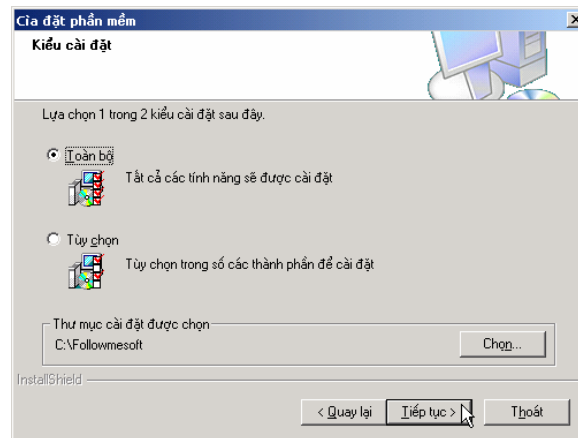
Cia đặt phần mềm
Kiểu cài đặt

Lựa chọn 1 trong 2 kiểu cài đặt sau đây.

Toàn bộ
Tất cả các tính năng sẽ được cài đặt

Tùy chọn
Tùy chọn trong số các thành phần để cài đặt

Thư mục cài đặt được chọn
C:\Followmesoft
Chọn...

InstallShield

< Quay lại
Tiếp tục >
Thoát